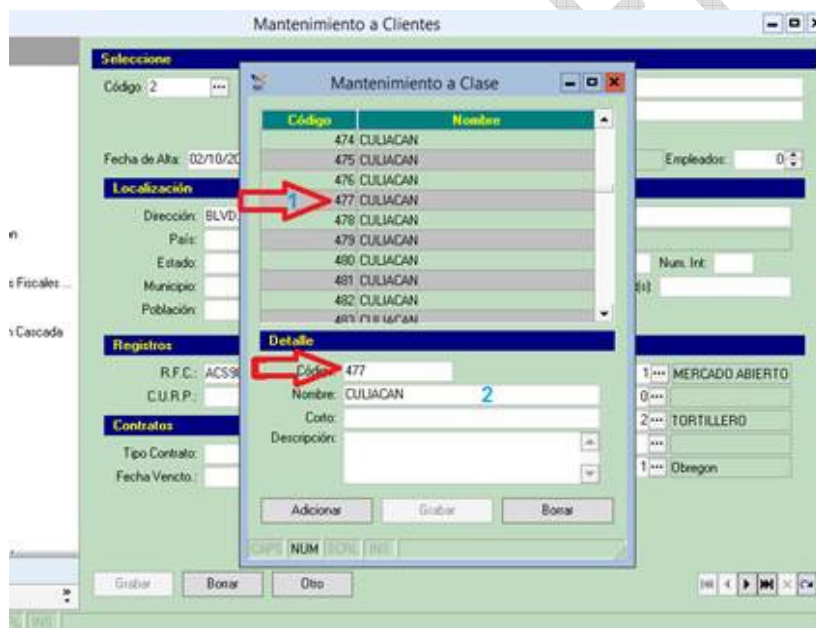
Mantenimiento a Clientes

Seleccione
Código: 2
Fecha de Alta: 02/10/20
Empleados: 0
Localización
Dirección: BLVD
País:
Estado:
Num. Int:
Municipio:
Población:
Registros
R.F.C.: ACS9
C.U.R.P.:
Contratos
Tipo Contrato:
Fecha Vencto.:
1 MERCADO ABIERTO
0
2 TORTILLERO
1 Obregon

n
s Fiscales ...
Cascada

Grabar
Borrar
Otro

Mantenimiento a Clase

| Código | Nombre |
|---|---|
| 474 | CULIACAN |
| 475 | CULIACAN |
| 476 | CULIACAN |
| 477 | CULIACAN |
| 478 | CULIACAN |
| 479 | CULIACAN |
| 480 | CULIACAN |
| 481 | CULIACAN |
| 482 | CULIACAN |
| 483 | CULIACAN |

1

Detalle
Código: 477
Nombre: CULIACAN
2
Corto:
Descripción:

Adicionar
Grabar
Borrar

CAPS NUM SCRL INS

INS